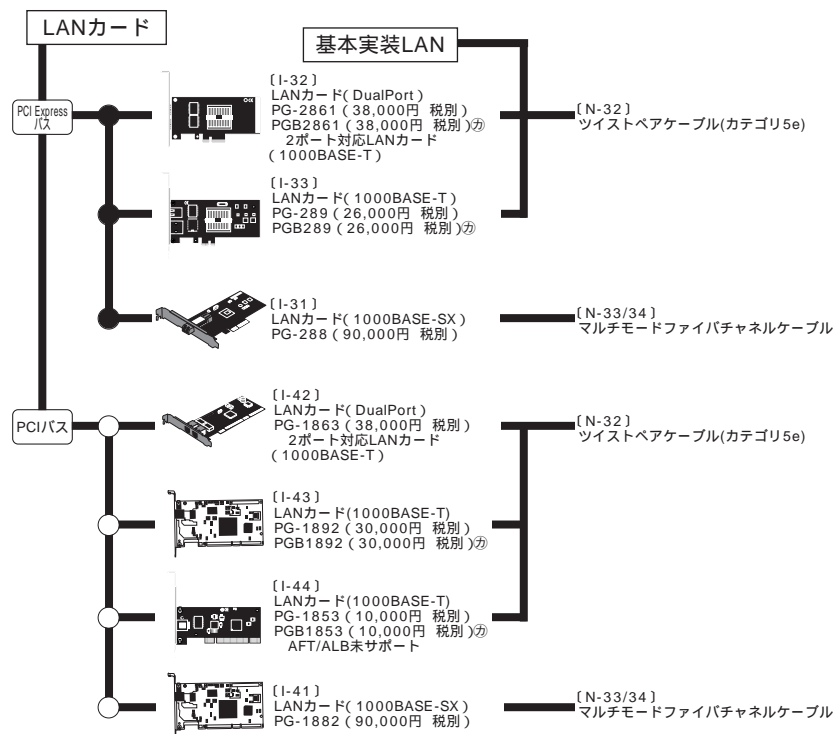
LANカード

基本実装LAN

PCI Express バス

〔I-32〕
LANカード( DualPort )
PG-2861 ( 38,000円 税別 )
PGB2861 ( 38,000円 税別 )㋕
2ポート対応LANカード
( 1000BASE-T )

〔N-32〕
ツイストペアケーブル(カテゴリ5e)

〔I-33〕
LANカード( 1000BASE-T )
PG-289 ( 26,000円 税別 )
PGB289 ( 26,000円 税別 )㋕

〔I-31〕
LANカード( 1000BASE-SX )
PG-288 ( 90,000円 税別 )

〔N-33/34〕
マルチモードファイバチャネルケーブル

PCIバス

〔I-42〕
LANカード( DualPort )
PG-1863 ( 38,000円 税別 )
2ポート対応LANカード
( 1000BASE-T )

〔N-32〕
ツイストペアケーブル(カテゴリ5e)

〔I-43〕
LANカード(1000BASE-T)
PG-1892 ( 30,000円 税別 )
PGB1892 ( 30,000円 税別 )㋕

〔I-44〕
LANカード(1000BASE-T)
PG-1853 ( 10,000円 税別 )
PGB1853 ( 10,000円 税別 )㋕
AFT/ALB未サポート

〔I-41〕
LANカード( 1000BASE-SX )
PG-1882 ( 90,000円 税別 )

〔N-33/34〕
マルチモードファイバチャネルケーブル